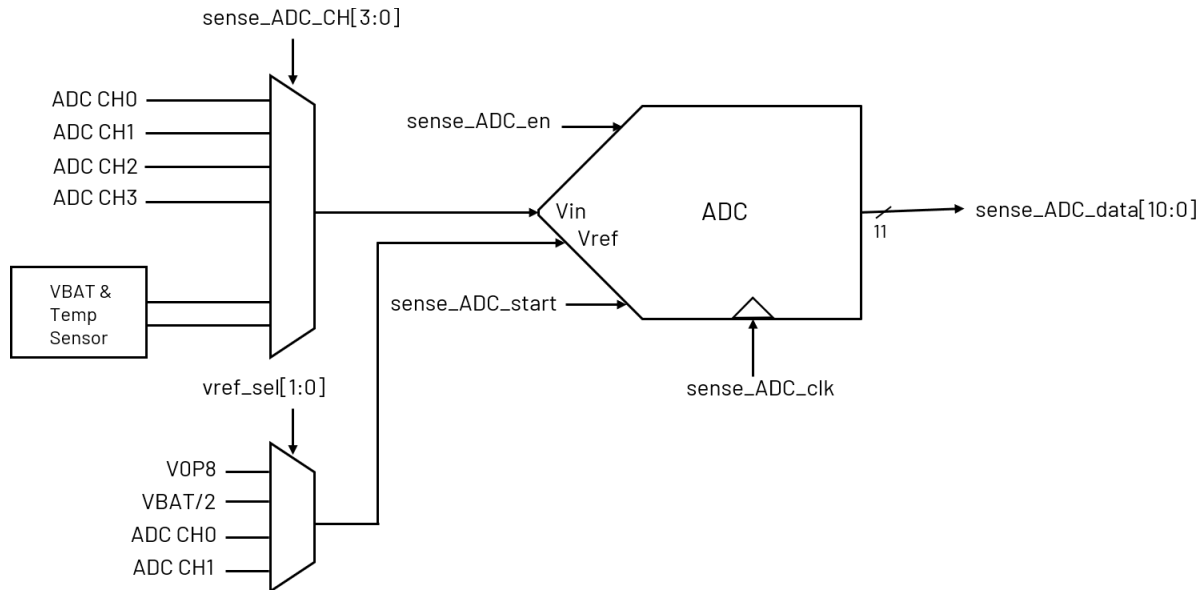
sense_ADC_CH[3:0]

ADC CH0
ADC CH1
ADC CH2
ADC CH3

VBAT & Temp Sensor

sense_ADC_en

Vin
Vref

ADC

11

sense_ADC_data[10:0]

sense_ADC_start

sense_ADC_clk

vref_sel[1:0]

V0P8
VBAT/2
ADC CH0
ADC CH1